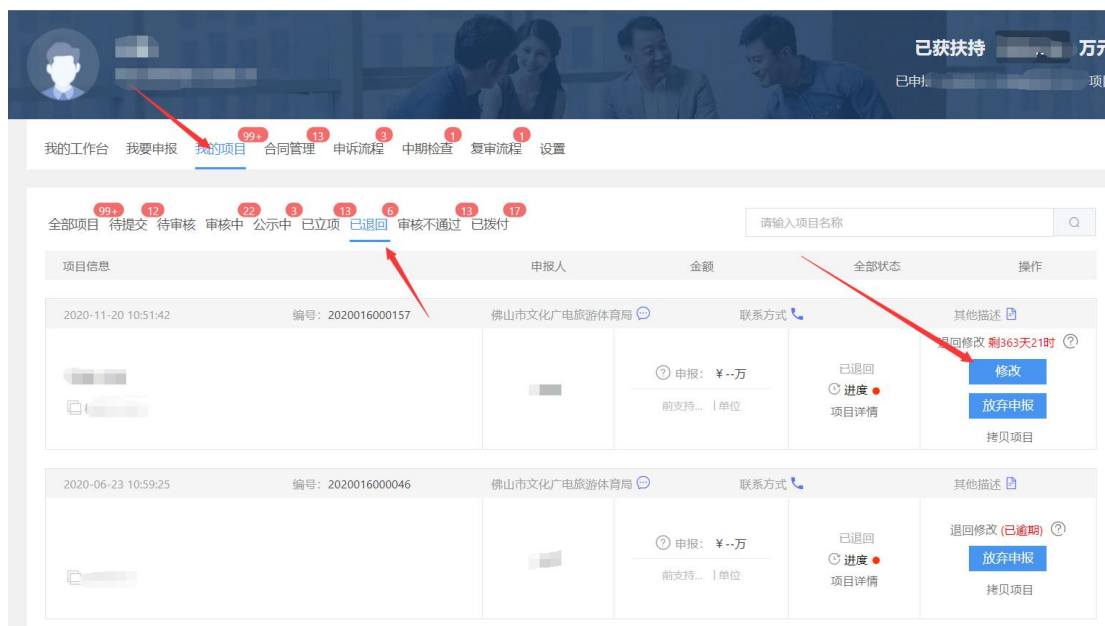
已获扶持 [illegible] 万元
已申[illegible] 项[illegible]

我的工作台 我要申报 我的项目 99+ 合同管理 13 申诉流程 3 中期检查 1 复审流程 1 设置

全部项目 99+ 待提交 12 待审核 审核中 22 公示中 3 已立项 13 已退回 6 审核不通过 13 已拨付 17

请输入项目名称

| 项目信息 | | 申报人 | 金额 | 全部状态 | 操作 |
|---|---|---|---|---|---|
| 2020-11-20 10:51:42 | 编号：2020016000157 | 佛山市文化广电旅游体育局 | 联系方式 | | 其他描述 |
| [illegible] | | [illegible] | 申报：￥--万<br>前支持... \| 单位 | 已退回<br>进度<br>项目详情 | 退回修改 剩363天21时<br>修改<br>放弃申报<br>拷贝项目 |
| 2020-06-23 10:59:25 | 编号：2020016000046 | 佛山市文化广电旅游体育局 | 联系方式 | | 其他描述 |
| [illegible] | | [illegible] | 申报：￥--万<br>前支持... \| 单位 | 已退回<br>进度<br>项目详情 | 退回修改 (已逾期)<br>放弃申报<br>拷贝项目 |